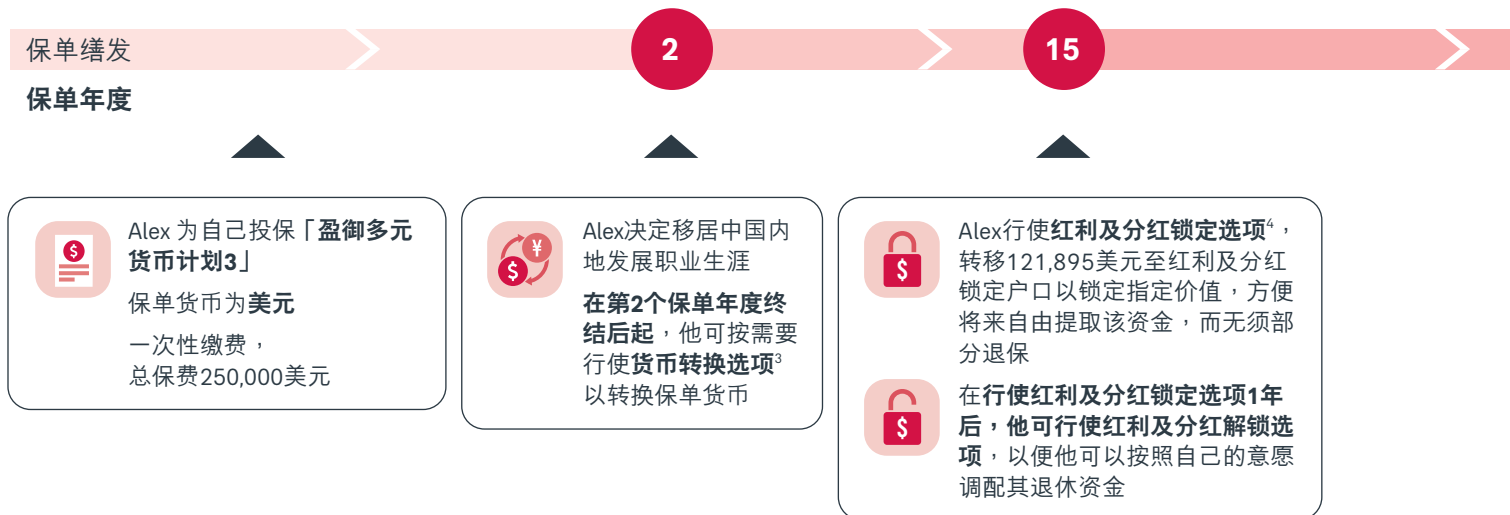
保单缮发

2

15

保单年度

Alex 为自己投保「盈御多元货币计划3」

保单货币为美元

一次性缴费，总保费250,000美元

Alex决定移居中国内地发展职业生涯

在第2个保单年度终结后起，他可按需要行使货币转换选项$^3$以转换保单货币

Alex行使红利及分红锁定选项$^4$，转移121,895美元至红利及分红锁定户口以锁定指定价值，方便将来自由提取该资金，而无须部分退保

在行使红利及分红锁定选项1年后，他可行使红利及分红解锁选项，以便他可以按照自己的意愿调配其退休资金